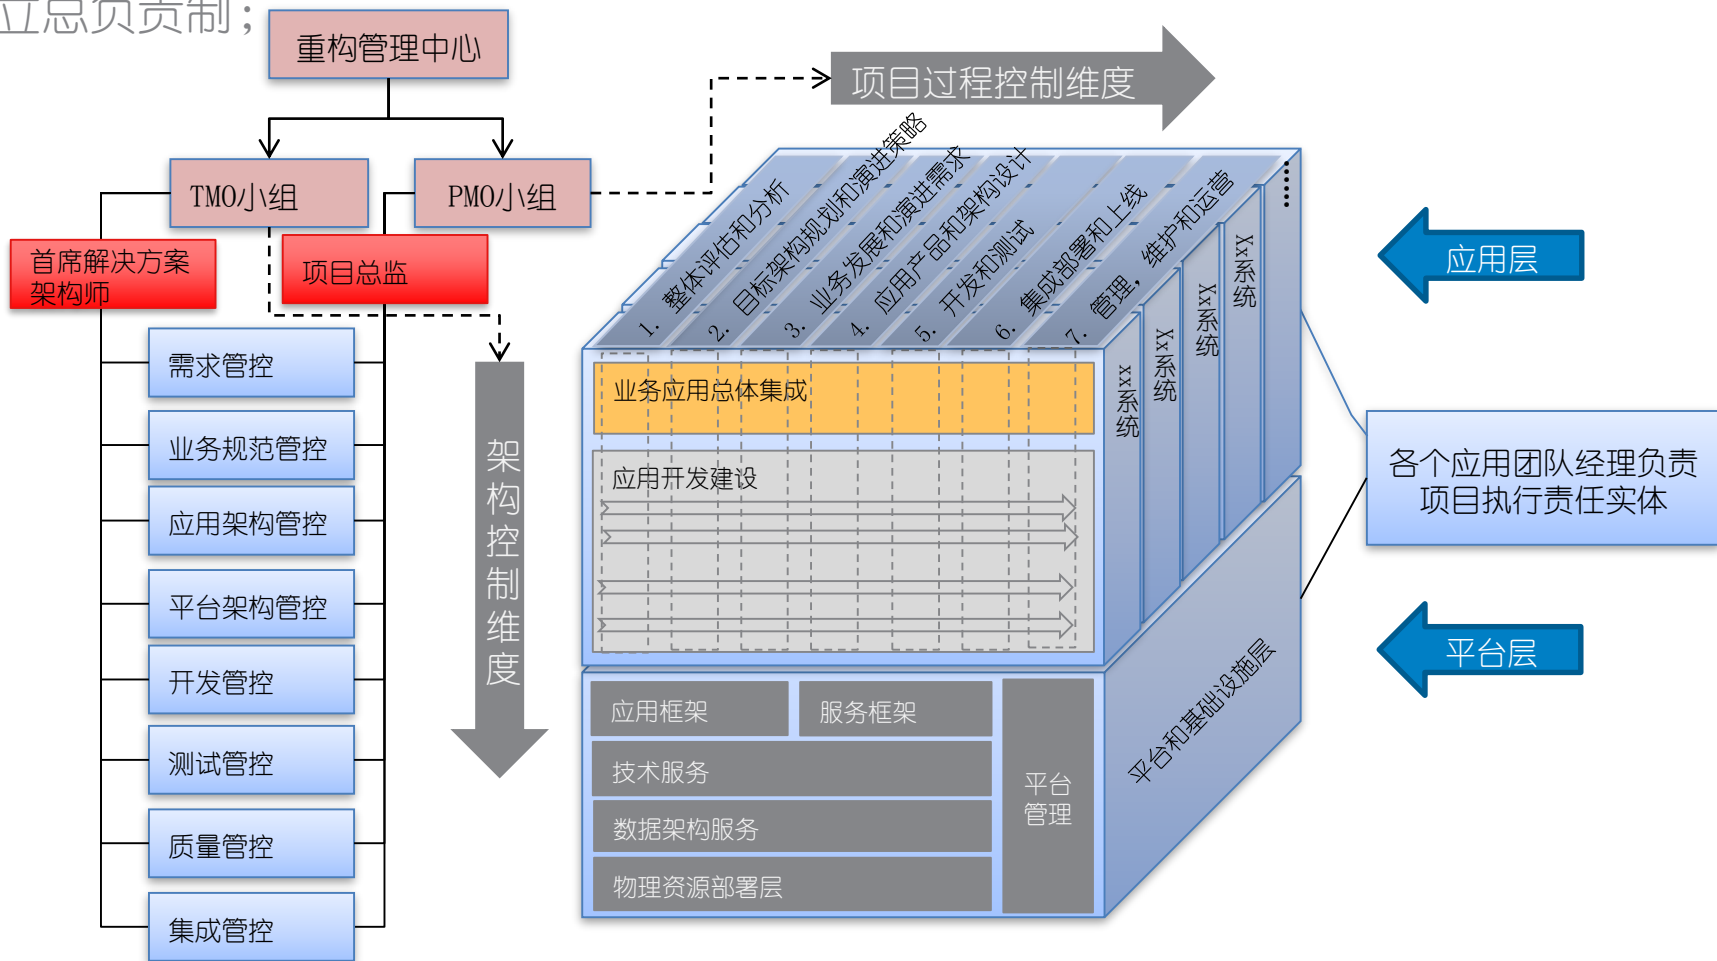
立总负责制；

重构管理中心

TMO小组

PMO小组

首席解决方案架构师

项目总监

需求管控

业务规范管控

应用架构管控

平台架构管控

开发管控

测试管控

质量管控

集成管控

架构控制维度

项目过程控制维度

1. 整体评估和分析

2. 目标架构规划和演进策略

3. 业务发展和演进需求

4. 应用产品和架构设计

5. 开发和测试

6. 集成部署和上线

7. 管理，维护和运营

业务应用总体集成

应用开发建设

xx系统

Xx系统

XxX系统

Xx系统

应用层

各个应用团队经理负责项目执行责任实体

平台层

应用框架

服务框架

技术服务

数据架构服务

物理资源部署层

平台管理

平台和基础设施层